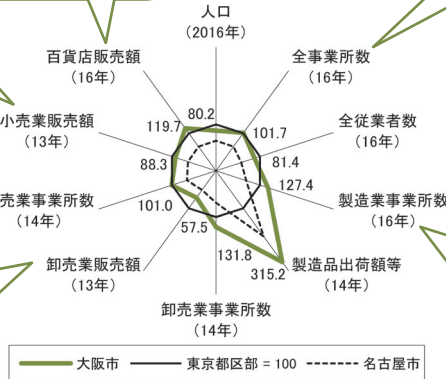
人口
(2016年)

全事業所数
(16年)

全従業者数
(16年)

製造業事業所数
(16年)

製造品出荷額等
(14年)

卸売業事業所数
(14年)

卸売業販売額
(13年)

売業事業所数
(14年)

小売業販売額
(13年)

百貨店販売額
(16年)

80.2
101.7
81.4
127.4
315.2
131.8
57.5
101.0
88.3
119.7

大阪市
東京都区部 = 100
名古屋市